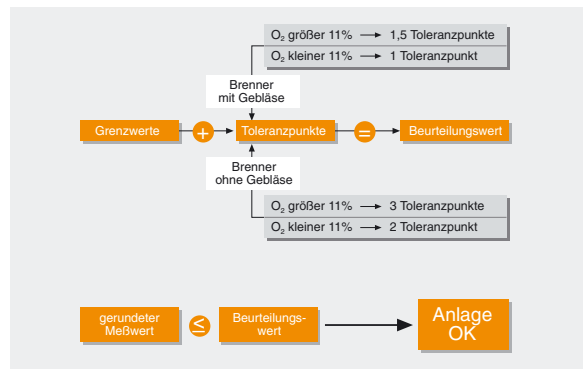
$O_2$ größer 11% → 1,5 Toleranzpunkte

$O_2$ kleiner 11% → 1 Toleranzpunkt

Brenner mit Gebläse

Grenzwerte + Toleranzpunkte = Beurteilungswert

Brenner ohne Gebläse

$O_2$ größer 11% → 3 Toleranzpunkte

$O_2$ kleiner 11% → 2 Toleranzpunkt

gerundeter Meßwert ≤ Beurteilungswert → Anlage OK